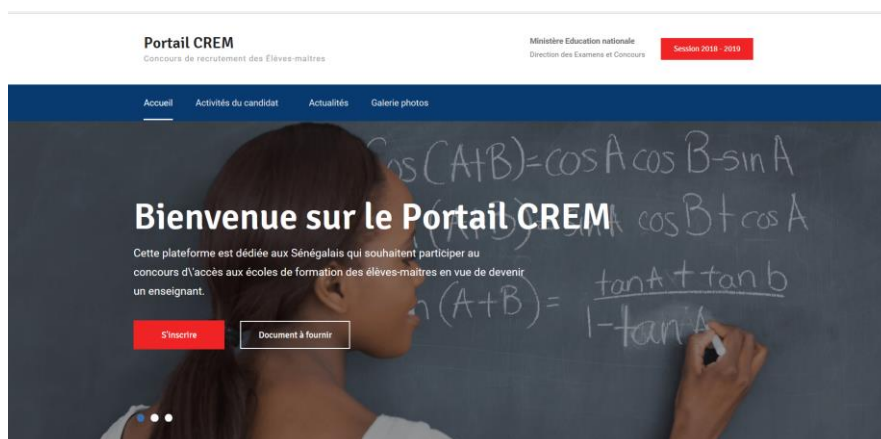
Portail CREM
Concours de recrutement des Élèves-maîtres

Ministère Education nationale
Direction des Examens et Concours

Session 2018 - 2019

Accueil Activités du candidat Actualités Galerie photos

$\cos(A+B)=\cos A\cos B-\sin A$ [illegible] $A\cos B+\cos A$
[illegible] $(A+B)=\frac{\tan A+\tan b}{1-\tan A}$

Bienvenue sur le Portail CREM

Cette plateforme est dédiée aux Sénégalais qui souhaitent participer au concours d\'accès aux écoles de formation des élèves-maitres en vue de devenir un enseignant.

S'inscrire

Document à fournir